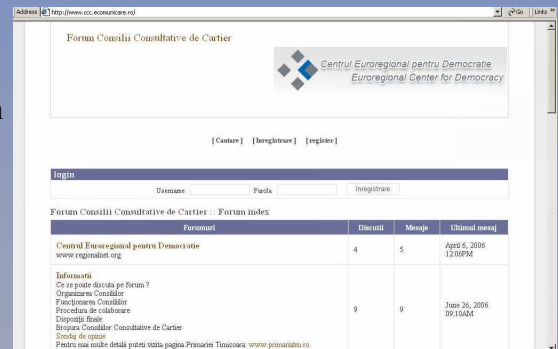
Address http://www.ccc.ecomunicare.ro/ Go Links »

Forum Consilii Consultative de Cartier

Centrul Euroregional pentru Democratie
Euroregional Center for Democracy

[ Cautare ] [ Inregistrare ] [ register ]

login

Username: Parola: Inregistrare

Forum Consilii Consultative de Cartier :: Forum index

| Forumuri | Discutii | Mesaje | Ultimul mesaj |
|---|---|---|---|
| Centrul Euroregional pentru Democratie www.regionalnet.org | 4 | 5 | April 6, 2006 12:06PM |
| Informatii Ce se poate discuta pe forum ? Organizarea Consiliilor Functionarea Consiliilor Procedura de colaborare Dispozitii finale Brosura Consiliilor Consultative de Cartier Sondaj de opinie Pentru mai multe detalii puteti vizita pagina Primariei Timisoara: www.primariatm.ro | 9 | 9 | June 26, 2006 09:10AM |